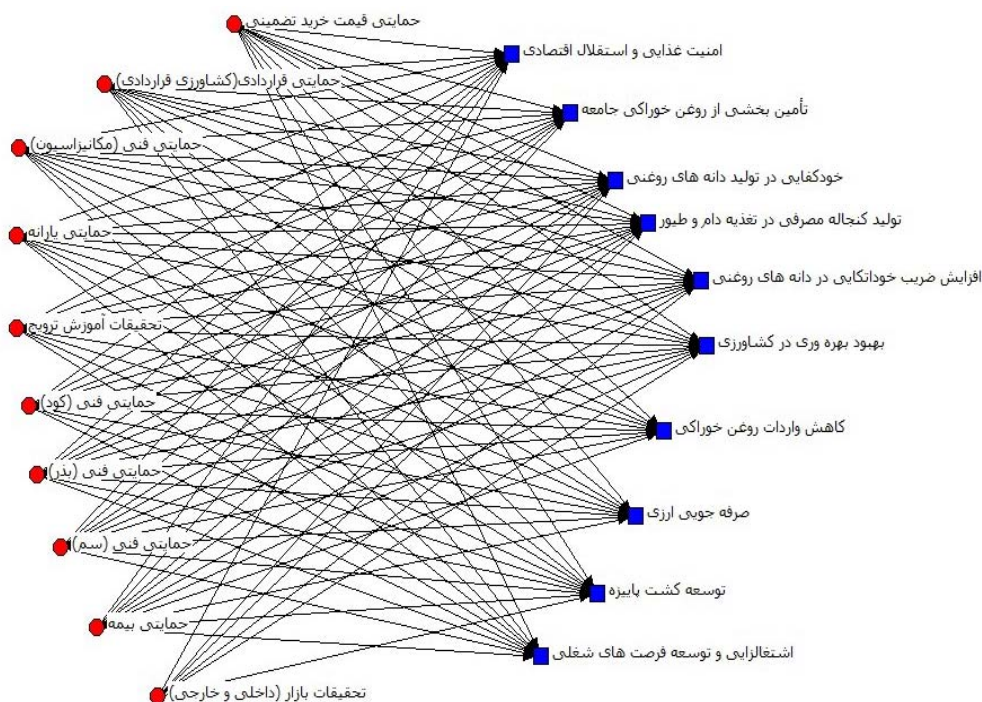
حمایتی قیمت خرید تضمینی
حمایتی قراردادی(کشاورزی قراردادی)
حمایتی فنی (مکانیزاسیون)
حمایتی یارانه
تحقیقات آموزش ترویج
حمایتی فنی (کود)
حمایتی فنی (بذر)
حمایتی فنی (سم)
حمایتی بیمه
تحقیقات بازار (داخلی و خارجی)

امنیت غذایی و استقلال اقتصادی
تأمین بخشی از روغن خوراکی جامعه
خودکفایی در تولید دانه های روغنی
تولید کنجاله مصرفی در تغذیه دام و طیور
افزایش ضریب خوداتکایی در دانه های روغنی
بهبود بهره وری در کشاورزی
کاهش واردات روغن خوراکی
صرفه جویی ارزی
توسعه کشت پاییزه
اشتغالزایی و توسعه فرصت های شغلی